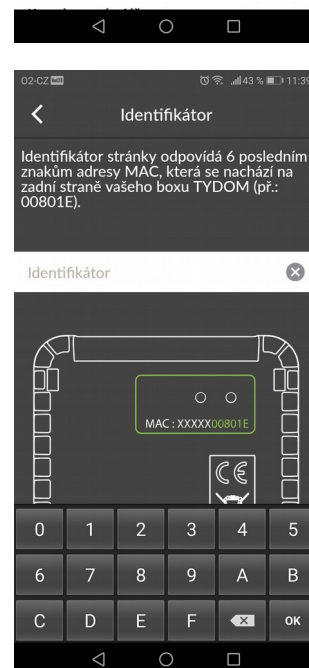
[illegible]

O2-CZ

43 % 11:39

Identifikátor

Identifikátor stránky odpovídá 6 posledním znakům adresy MAC, která se nachází na zadní straně vašeho boxu TYDOM (př.: 00801E).

Identifikátor

MAC : XXXXX00801E

CE

0 1 2 3 4 5
6 7 8 9 A B
C D E F OK